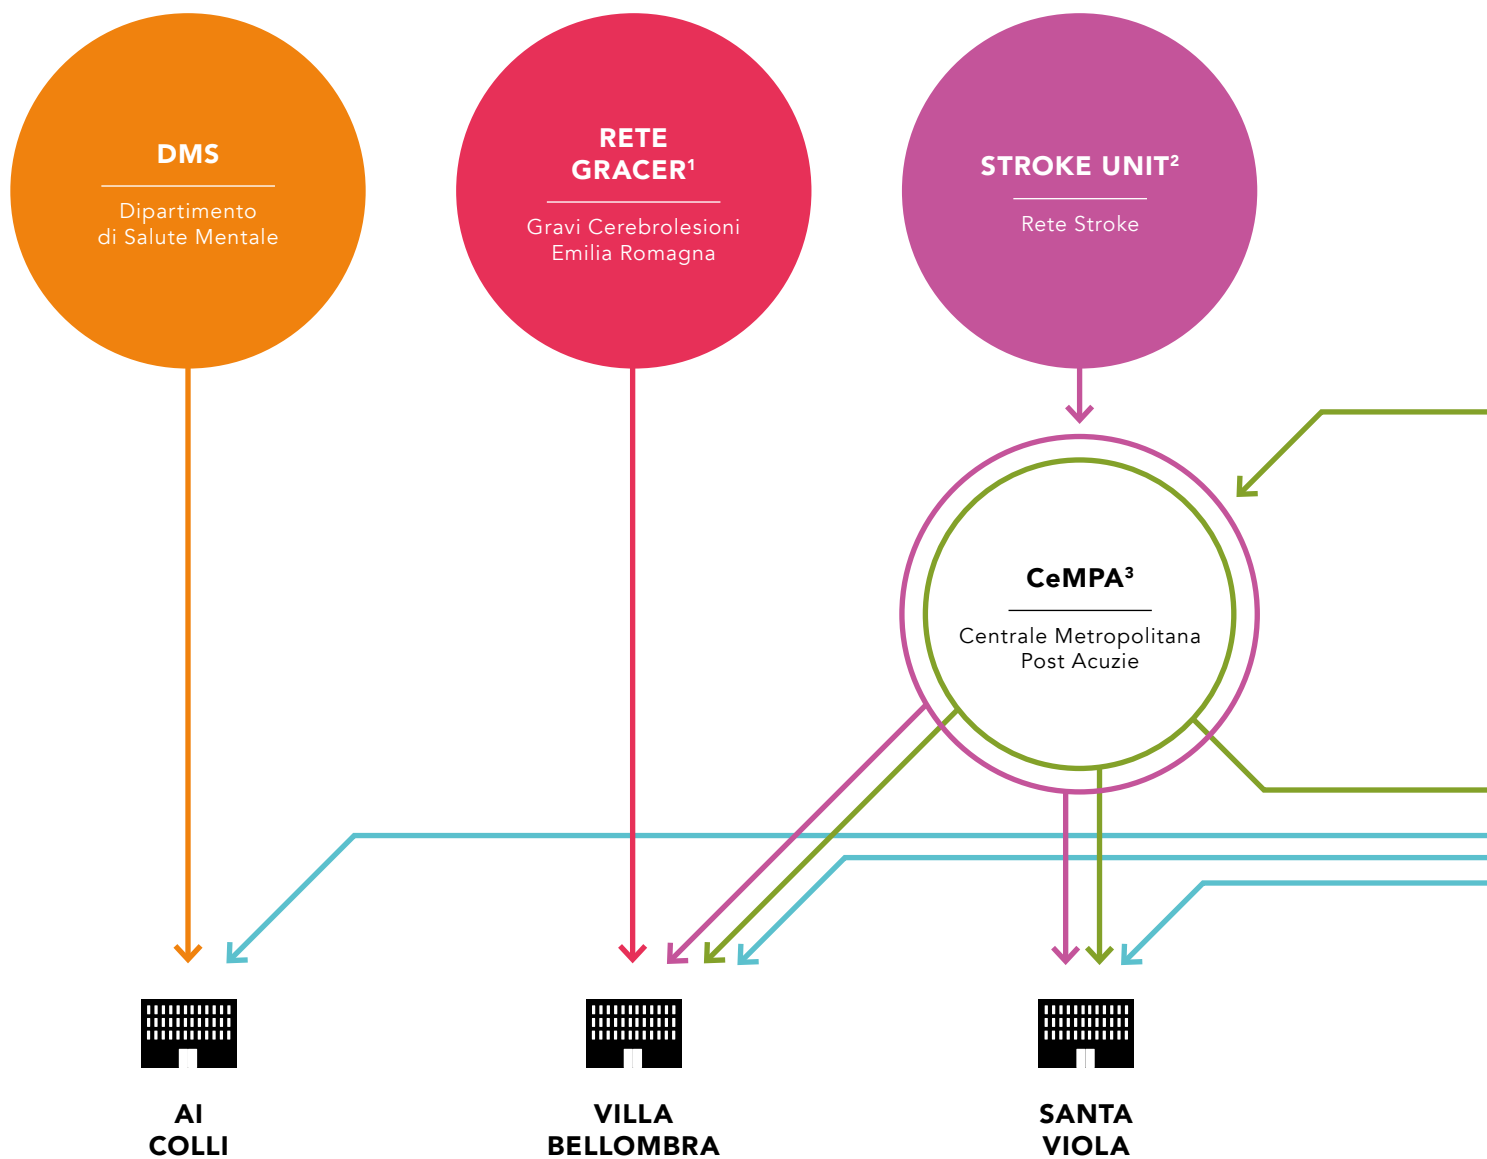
DMS

Dipartimento di Salute Mentale

RETE GRACER$^1$

Gravi Cerebrolesioni Emilia Romagna

STROKE UNIT$^2$

Rete Stroke

CeMPA$^3$

Centrale Metropolitana Post Acuzie

AI COLLI

VILLA BELLOMBRA

SANTA VIOLA